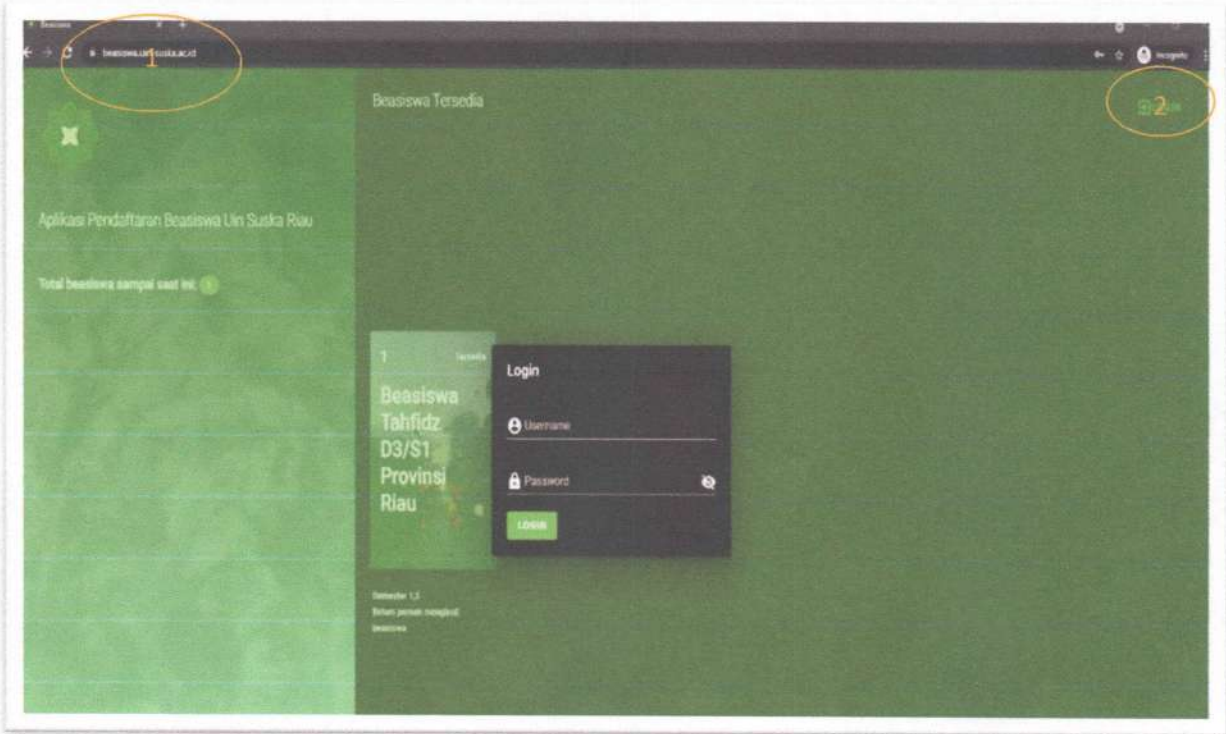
Beasiswa

beasiswa.uin-suska.ac.id

1

Incognito

Beasiswa Tersedia

2

Aplikasi Pendaftaran Beasiswa Uin Suska Riau

Total beasiswa sampai saat ini: 1

1 Tersedia

Beasiswa Tahfidz D3/S1 Provinsi Riau

Login

Username

Password

LOGIN

Semester 1,3
Belum pernah menjadi beasiswa